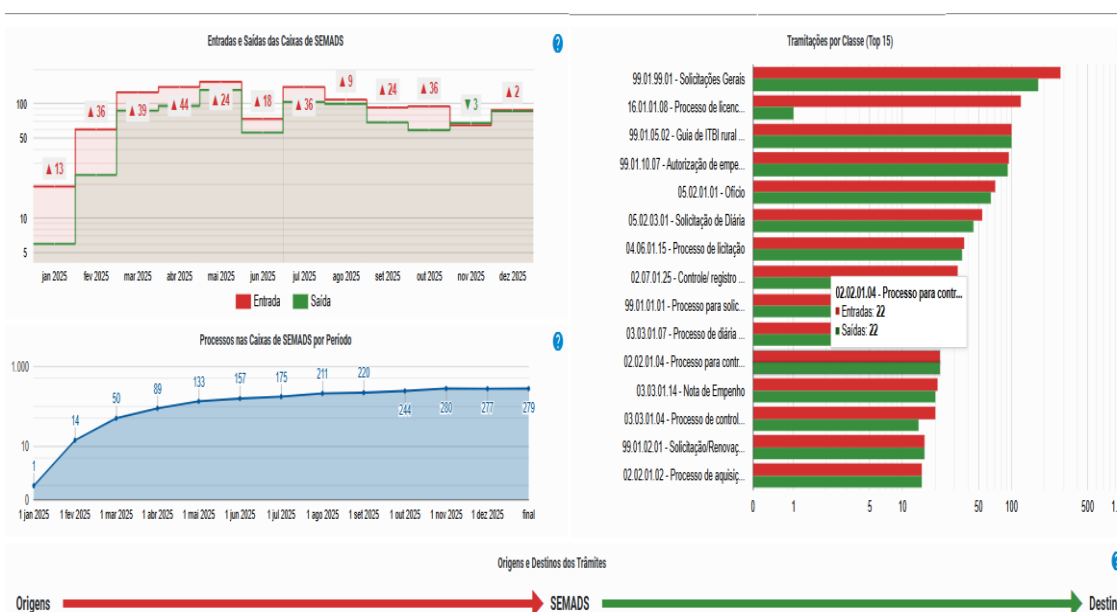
Entradas e Saídas das Caixas de SEMADS

?

100
50
10
5

▲13 ▲36 ▲39 ▲44 ▲24 ▲18 ▲36 ▲9 ▲24 ▲36 ▼3 ▲2

jan 2025 fev 2025 mar 2025 abr 2025 mai 2025 jun 2025 jul 2025 ago 2025 set 2025 out 2025 nov 2025 dez 2025

Entrada Saída

Processos nas Caixas de SEMADS por Período

?

1.000
10
0

1 14 50 89 133 157 175 211 220 244 280 277 279

1 jan 2025 1 fev 2025 1 mar 2025 1 abr 2025 1 mai 2025 1 jun 2025 1 jul 2025 1 ago 2025 1 set 2025 1 out 2025 1 nov 2025 1 dez 2025 final

Tramitações por Classe (Top 15)

?

99.01.99.01 - Solicitações Gerais
16.01.01.08 - Processo de licenc...
99.01.05.02 - Guia de ITBI rural ...
99.01.10.07 - Autorização de empe...
05.02.01.01 - Ofício
05.02.03.01 - Solicitação de Diária
04.06.01.15 - Processo de licitação
02.07.01.25 - Controle/ registro ...
99.01.01.01 - Processo para solic...
03.03.01.07 - Processo de diária ...
02.02.01.04 - Processo para contr...
03.03.01.14 - Nota de Empenho
03.03.01.04 - Processo de control...
99.01.02.01 - Solicitação/Renovaç...
02.02.01.02 - Processo de aquisiç...

02.02.01.04 - Processo para contr...
Entradas: 22
Saídas: 22

0 1 5 10 50 100 500 1.

Origens e Destinos dos Trâmites

Origens SEMADS Destin